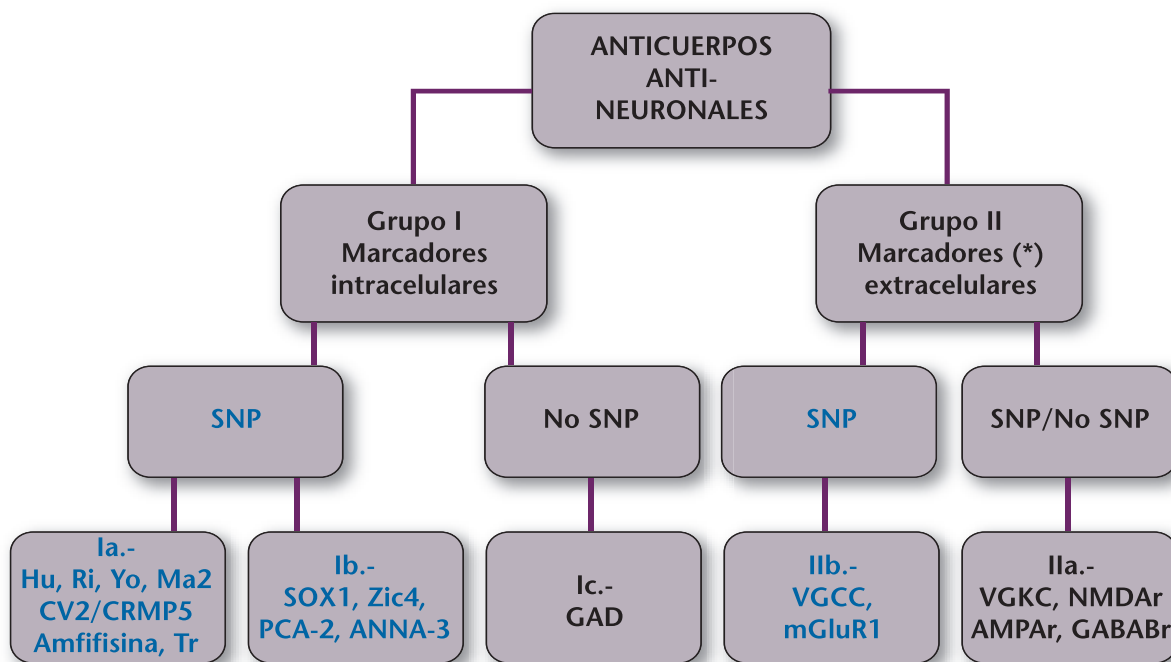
ANTICUERPOS ANTI-NEURONALES

Grupo I
Marcadores intracelulares

Grupo II
Marcadores (*) extracelulares

SNP

No SNP

SNP

SNP/No SNP

Ia.-
Hu, Ri, Yo, Ma2
CV2/CRMP5
Amfifisina, Tr

Ib.-
SOX1, Zic4,
PCA-2, ANNA-3

Ic.-
GAD

IIb.-
VGCC,
mGluR1

IIa.-
VGKC, NMDAr
AMPAr, GABABr